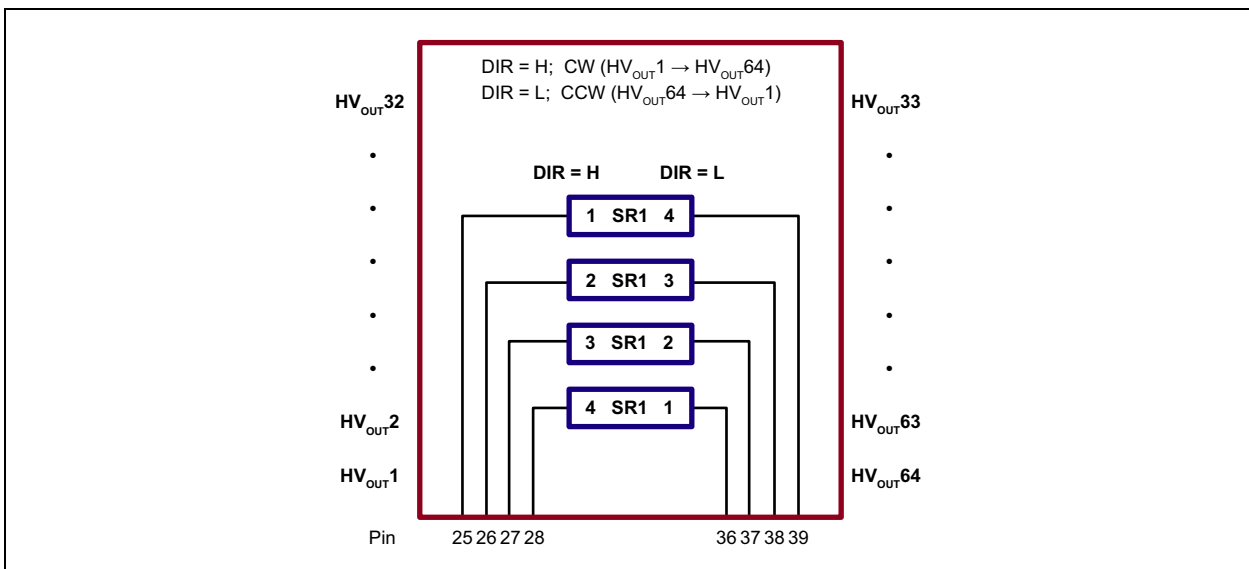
DIR = H; CW ($HV_{OUT}1 \rightarrow HV_{OUT}64$)
DIR = L; CCW ($HV_{OUT}64 \rightarrow HV_{OUT}1$)

$HV_{OUT}32$

•
•
•
•
•

$HV_{OUT}2$

$HV_{OUT}1$

DIR = H DIR = L

1 SR1 4

2 SR1 3

3 SR1 2

4 SR1 1

$HV_{OUT}33$

•
•
•
•
•

$HV_{OUT}63$

$HV_{OUT}64$

Pin 25 26 27 28 36 37 38 39